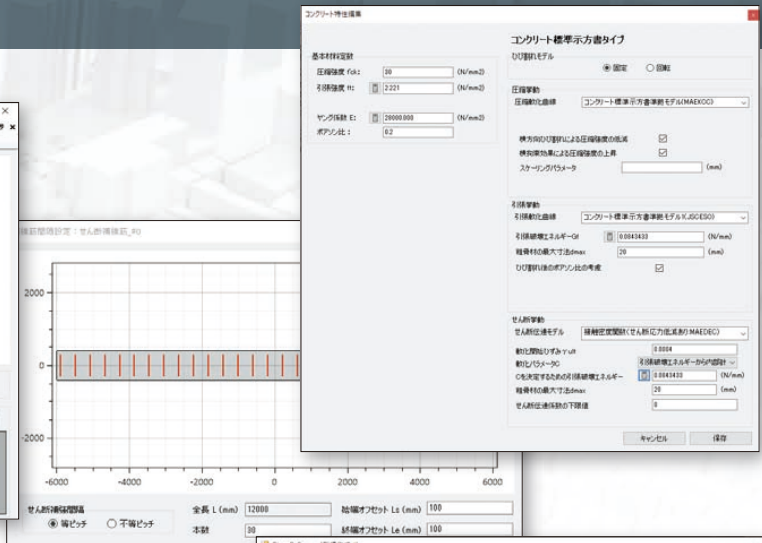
コンクリート特性編集

コンクリート標準示方書タイプ

基本材料定数
圧縮強度 fck: 30 (N/mm2)
引張強度 ft: 2.221 (N/mm2)
ヤング係数 E: 28000.000 (N/mm2)
ポアソン比: 0.2

ひび割れモデル
◉ 固定 ○ 回転

圧縮挙動
圧縮軟化曲線 コンクリート標準示方書準拠モデル(MAEKOC)
横方向ひび割れによる圧縮強度の低減 ☑
横拘束効果による圧縮強度の上昇 ☑
スケーリングパラメータ (mm)

引張挙動
引張軟化曲線 コンクリート標準示方書準拠モデル(JSCESO)
引張破壊エネルギーGf 0.0843433 (N/mm)
粗骨材の最大寸法dmax 20 (mm)
ひび割れ後のポアソン比の考慮 ☑

せん断挙動
せん断伝達モデル 接触密度関数(せん断応力低減あり:MAEDEC)
軟化開始ひずみ γult 0.0004
軟化パラメータC 引張破壊エネルギーから内部計
Cを決定するための引張破壊エネルギー 0.0843433 (N/mm)
粗骨材の最大寸法dmax 20 (mm)
せん断伝達係数の下限値 0

キャンセル 保存

補筋間隔設定：せん断補強筋_#0

2000
0
-2000
-6000 -4000 -2000 0 2000 4000 6000

せん断補強筋間隔
◉ 等ピッチ ○ 不等ピッチ
全長 L (mm) 12000
本数 30
始端オフセット Ls (mm) 100
終端オフセット Le (mm) 100